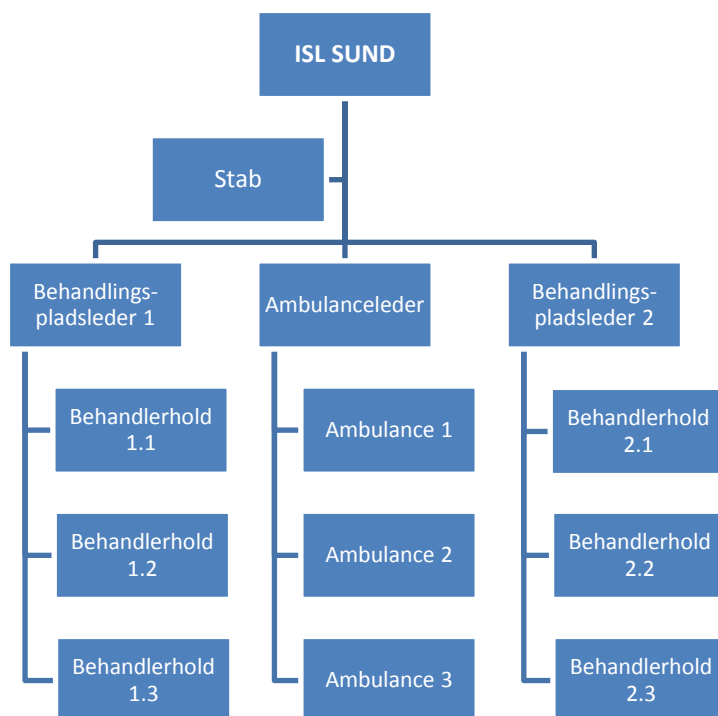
ISL SUND

Stab

Behandlingspladsleder 1

Ambulanceleder

Behandlingspladsleder 2

Behandlerhold 1.1

Behandlerhold 1.2

Behandlerhold 1.3

Ambulance 1

Ambulance 2

Ambulance 3

Behandlerhold 2.1

Behandlerhold 2.2

Behandlerhold 2.3